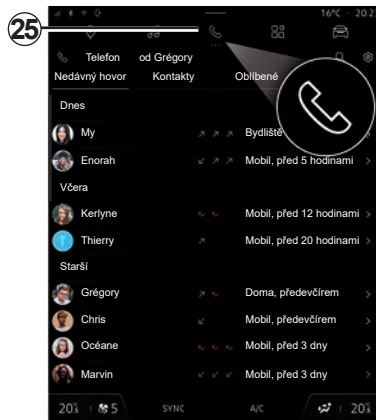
25

16°C 20:2

Telefon od Grégory

Nedávný hovor Kontakty Oblíbené

Dnes

My Bydliště

Enorah Mobil, před 5 hodinami

Včera

Kerlyne Mobil, před 12 hodinami

Thierry Mobil, před 20 hodinami

Starší

Grégory Doma, předevčírem

Chris Mobil, předevčírem

Océane Mobil, před 3 dny

Marvin Mobil, před 3 dny

20.5 5 SYNC A/C 20.5